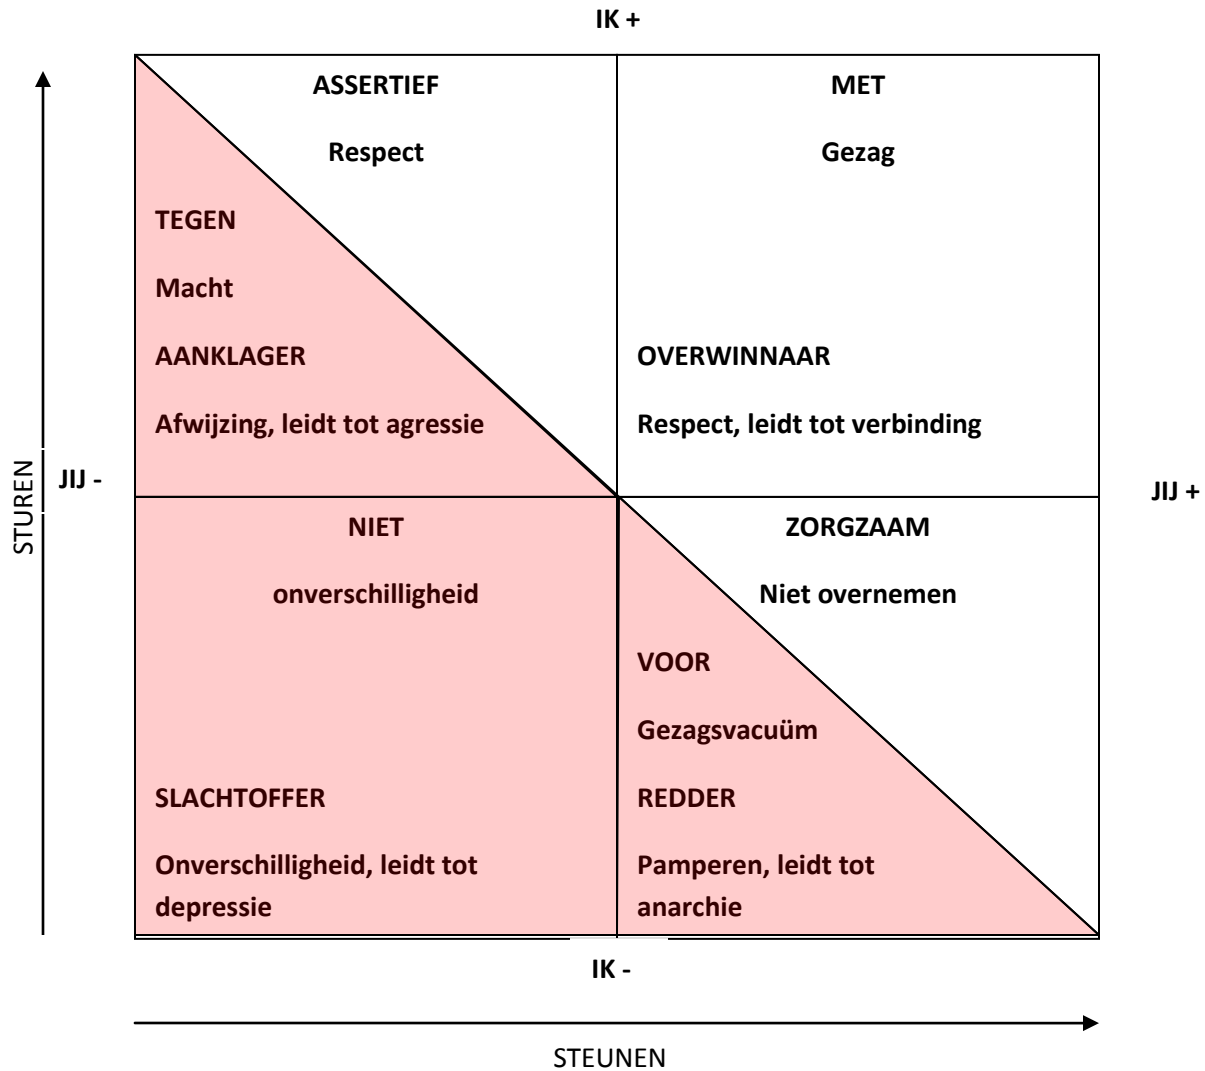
IK +

STUREN

JIJ -

ASSERTIEF

Respect

TEGEN

Macht

AANKLAGER

Afwijzing, leidt tot agressie

MET

Gezag

OVERWINNAAR

Respect, leidt tot verbinding

JIJ +

NIET

onverschilligheid

SLACHTOFFER

Onverschilligheid, leidt tot depressie

ZORGZAAM

Niet overnemen

VOOR

Gezagsvacuüm

REDDER

Pamperen, leidt tot anarchie

IK -

STEUNEN